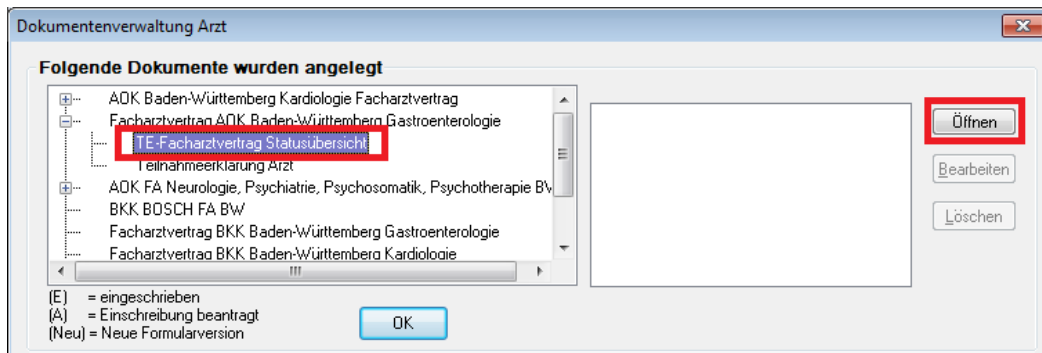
Dokumentenverwaltung Arzt

Folgende Dokumente wurden angelegt

AOK Baden-Württemberg Kardiologie Facharztvertrag
Facharztvertrag AOK Baden-Württemberg Gastroenterologie
TE-Facharztvertrag Statusübersicht
Teilnahmeerklärung Arzt
AOK FA Neurologie, Psychiatrie, Psychosomatik, Psychotherapie BW
BKK BOSCH FA BW
Facharztvertrag BKK Baden-Württemberg Gastroenterologie
Facharztvertrag BKK Baden-Württemberg Kardiologie

Öffnen
Bearbeiten
Löschen

(E) = eingeschrieben
(A) = Einschreibung beantragt
(Neu) = Neue Formularversion

OK